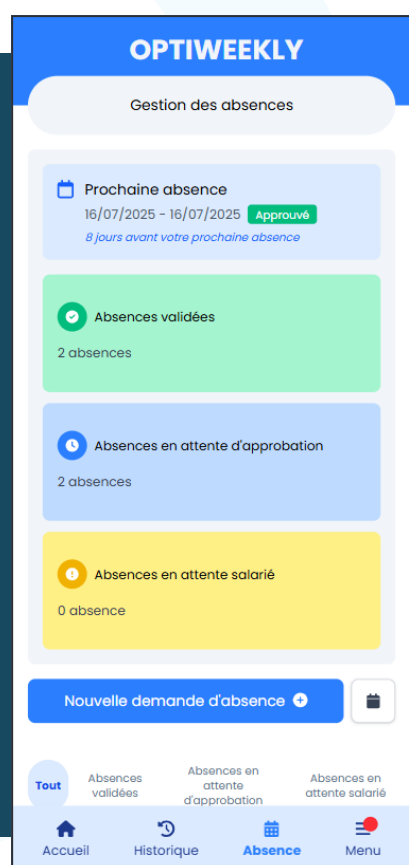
OPTIWEEKLY

Gestion des absences

Prochaine absence
16/07/2025 - 16/07/2025 Approuvé
8 jours avant votre prochaine absence

Absences validées
2 absences

Absences en attente d'approbation
2 absences

Absences en attente salarié
0 absence

Nouvelle demande d'absence

Tout
Absences validées
Absences en attente d'approbation
Absences en attente salarié

Accueil
Historique
Absence
Menu